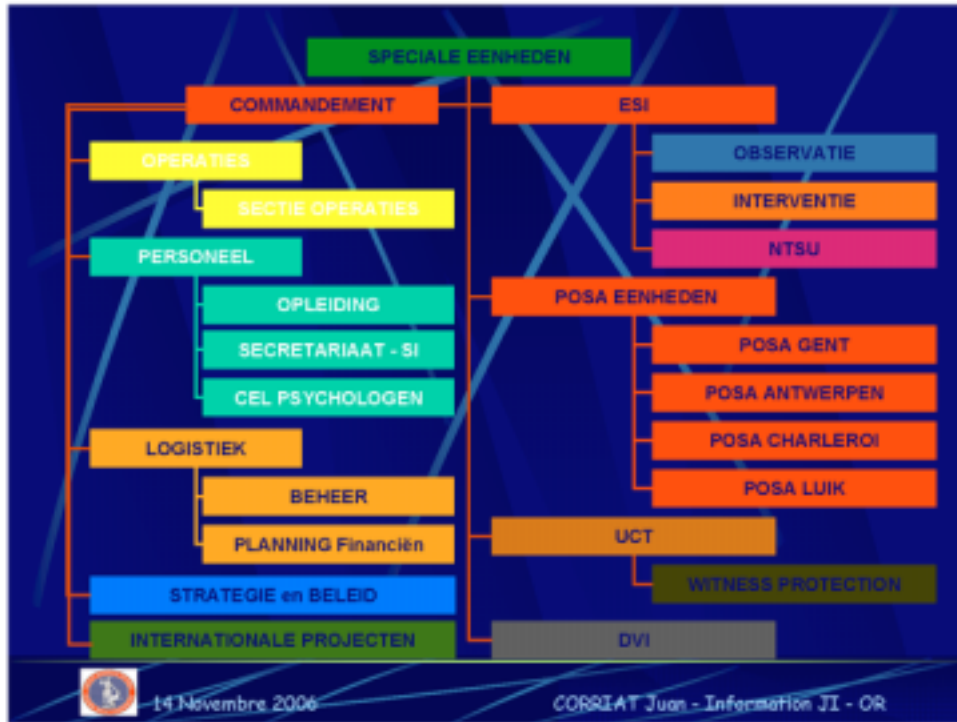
SPECIALE EENHEDEN

COMMANDEMENT

OPERATIES

SECTIE OPERATIES

PERSONEEL

OPLEIDING

SECRETARIAAT - SI

CEL PSYCHOLOGEN

LOGISTIEK

BEHEER

PLANNING Financiën

STRATEGIE en BELEID

INTERNATIONALE PROJECTEN

ESI

OBSERVATIE

INTERVENTIE

NTSU

POSA EENHEDEN

POSA GENT

POSA ANTWERPEN

POSA CHARLEROI

POSA LUIK

UCT

WITNESS PROTECTION

DVI

14 Novembre 2006

CORRIAT Juan - Information JI - OR